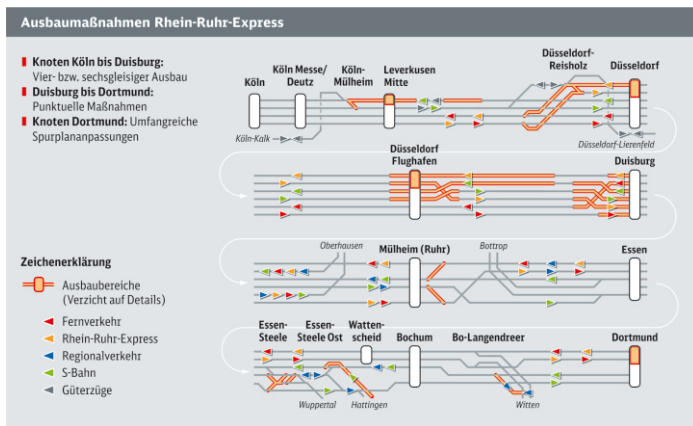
Ausbaumaßnahmen Rhein-Ruhr-Express

Knoten Köln bis Duisburg: Vier- bzw. sechsgleisiger Ausbau
Duisburg bis Dortmund: Punktuelle Maßnahmen
Knoten Dortmund: Umfangreiche Spurplananpassungen

Köln
Köln Messe/ Deutz
Köln-Mülheim
Leverkusen Mitte
Düsseldorf-Reisholz
Düsseldorf
Köln-Kalk
Düsseldorf-Lierenfeld

Düsseldorf Flughafen
Duisburg

Oberhausen
Mülheim (Ruhr)
Bottrop
Essen

Essen-Steele
Essen-Steele Ost
Wattenscheid
Bochum
Bo-Langendreer
Dortmund
Wuppertal
Hattingen
Witten

Zeichenerklärung
Ausbaubereiche (Verzicht auf Details)
Fernverkehr
Rhein-Ruhr-Express
Regionalverkehr
S-Bahn
Güterzüge